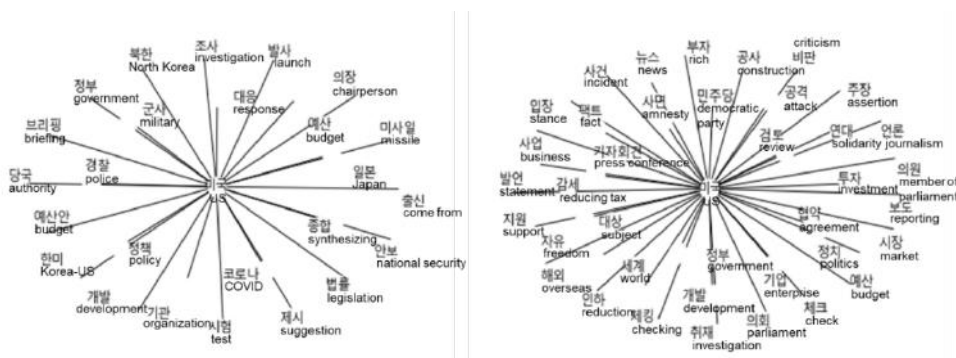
북한 North Korea
조사 investigation
발사 launch
의장 chairperson
정부 government
군사 military
대응 response
예산 budget
미사일 missile
브리핑 briefing
경찰 police
당국 authority
미국 US
일본 Japan
출신 come from
예산안 budget
종합 synthesizing
안보 national security
한미 Korea-US
정책 policy
코로나 COVID
법률 legislation
개발 development
기관 organization
시험 test
제시 suggestion

뉴스 news
부자 rich
공사 construction
criticism
비판
사건 incident
사면 amnesty
민주당 democratic party
공격 attack
주장 assertion
입장 stance
팩트 fact
검토 review
연대 solidarity
언론 journalism
사업 business
기자회견 press conference
의원 member of parliament
발언 statement
감세 reducing tax
미국 US
투자 investment
보도 reporting
지원 support
대상 subject
협약 agreement
자유 freedom
시장 market
해외 overseas
세계 world
정부 government
정치 politics
기업 enterprise
예산 budget
인하 reduction
개발 development
체크 check
체킹 checking
의회 parliament
취재 investigation